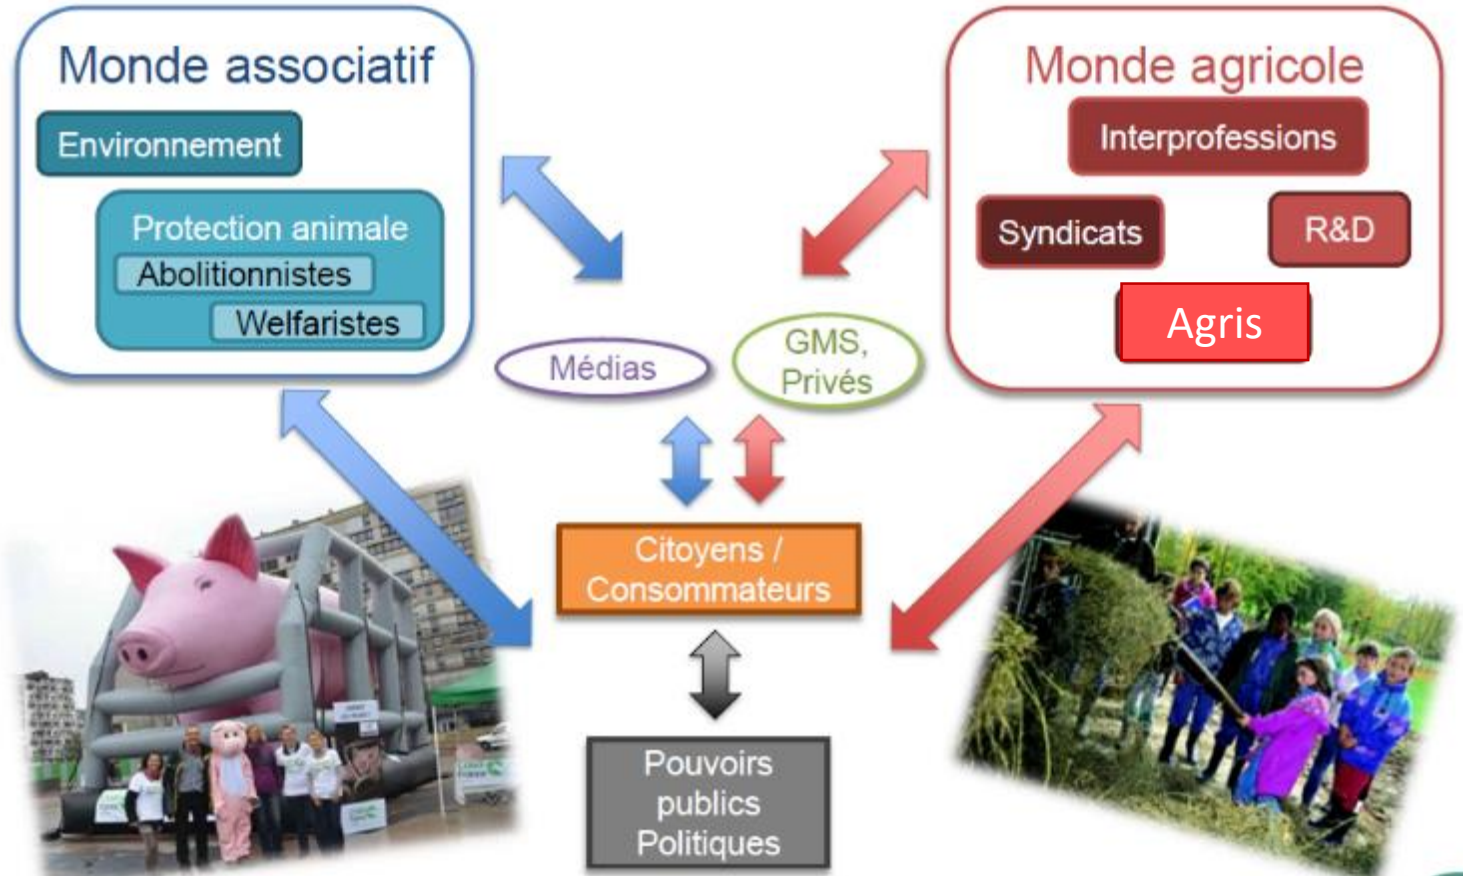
Monde associatif

Environnement

Protection animale

Abolitionnistes

Welfaristes

Monde agricole

Interprofessions

Syndicats

R&D

Agris

Médias

GMS, Privés

Citoyens / Consommateurs

Pouvoirs publics Politiques